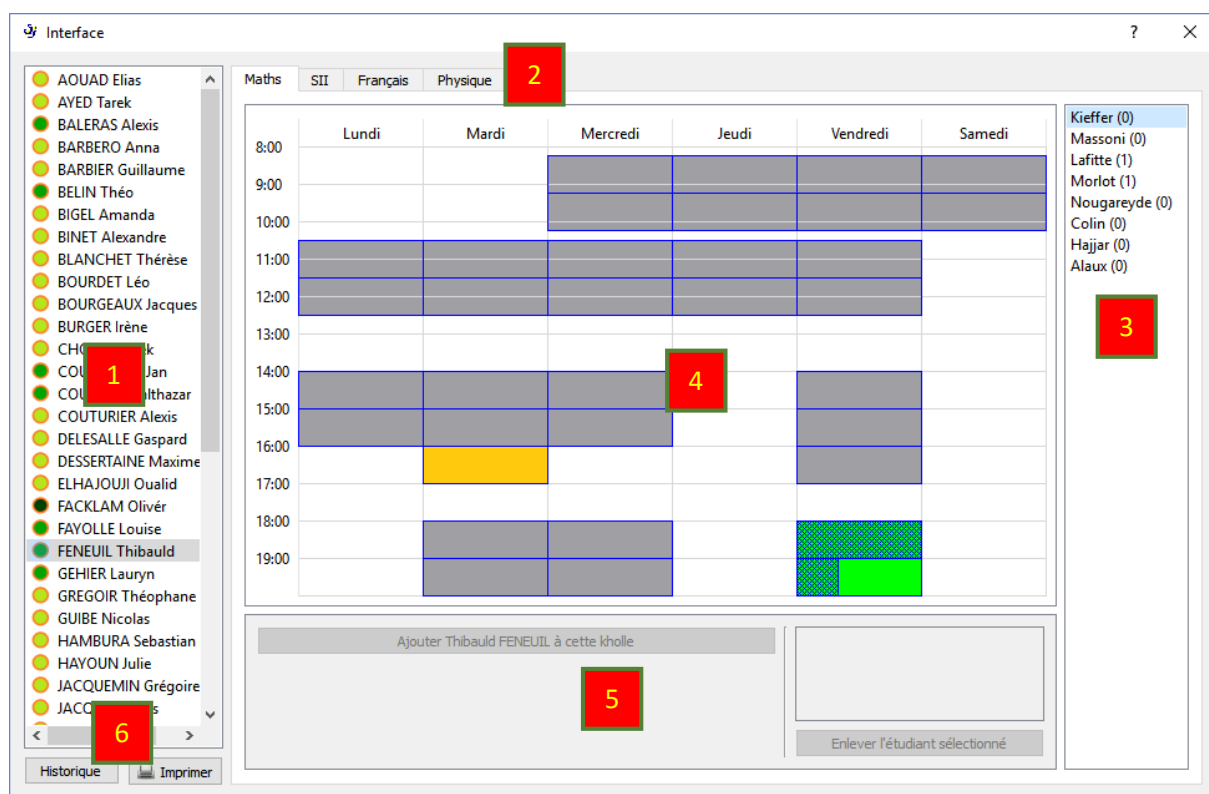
Interface

? ×

AOUAD Elias
AYED Tarek
BALERAS Alexis
BARBERO Anna
BARBIER Guillaume
BELIN Théo
BIGEL Amanda
BINET Alexandre
BLANCHET Thérèse
BOURDET Léo
BOURGEAUX Jacques
BURGER Irène
CHO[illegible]k
COU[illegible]Jan
COU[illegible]lthazar
COUTURIER Alexis
DELESALLE Gaspard
DESSERTAINE Maxime
ELHAJOUJI Oualid
FACKLAM Olivér
FAYOLLE Louise
FENEUIL Thibauld
GEHIER Lauryn
GREGOIR Théophane
GUIBE Nicolas
HAMBURA Sebastian
HAYOUN Julie
JACQUEMIN Grégoire
JACO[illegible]s

1

Historique
Imprimer

6

Maths | SII | Français | Physique

2

| | Lundi | Mardi | Mercredi | Jeudi | Vendredi | Samedi |
|---|---|---|---|---|---|---|
| 8:00 | | | | | | |
| 9:00 | | | | | | |
| 10:00 | | | | | | |
| 11:00 | | | | | | |
| 12:00 | | | | | | |
| 13:00 | | | | | | |
| 14:00 | | | | | | |
| 15:00 | | | | | | |
| 16:00 | | | | | | |
| 17:00 | | | | | | |
| 18:00 | | | | | | |
| 19:00 | | | | | | |

4

Ajouter Thibauld FENEUIL à cette kholle

5

Enlever l'étudiant sélectionné

Kieffer (0)
Massoni (0)
Lafitte (1)
Morlot (1)
Nougareyde (0)
Colin (0)
Hajjar (0)
Alaux (0)

3